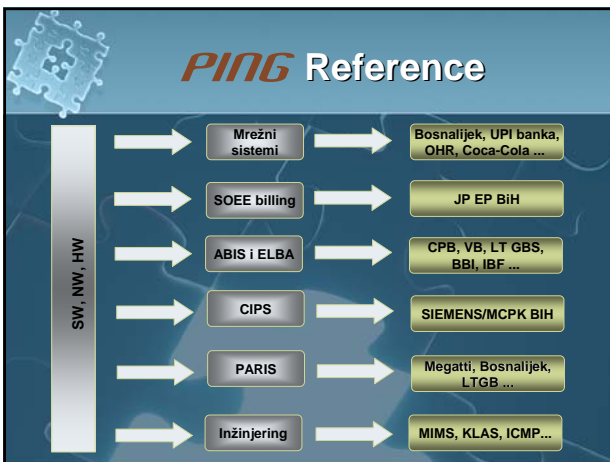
PING Reference

SW, NW, HW

Mrežni sistemi

Bosnalijek, UPI banka, OHR, Coca-Cola ...

SOEE billing

JP EP BiH

ABIS i ELBA

CPB, VB, LT GBS, BBI, IBF ...

CIPS

SIEMENS/MCPK BIH

PARIS

Megatti, Bosnalijek, LTGB ...

Inžinjering

MIMS, KLAS, ICMP...